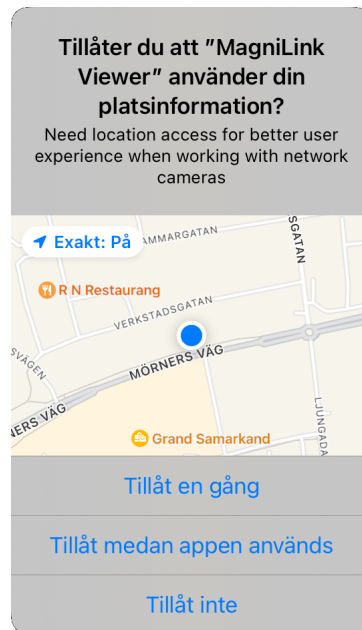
Tillåter du att "MagniLink Viewer" använder din platsinformation?

Need location access for better user experience when working with network cameras

Exakt: På

AMMARGATAN

SGATAN

R N Restaurang

VERKSTADSGATAN

SVÄGEN

MÖRNERS VÄG

NERS VÄG

Grand Samarkand

LJUNGADA

Tillåt en gång

Tillåt medan appen används

Tillåt inte